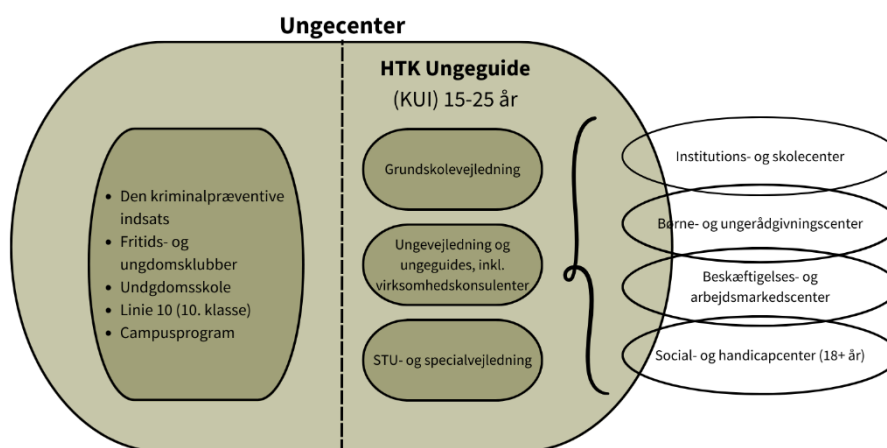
Ungecenter

- Den kriminalpræventive indsats
- Fritids- og ungdomsklubber
- Undgdomsskole
- Linie 10 (10. klasse)
- Campusprogram

HTK Ungeguide
(KUI) 15-25 år

Grundskolevejledning

Ungevejledning og ungeguides, inkl. virksomhedskonsulenter

STU- og specialvejledning

Institutions- og skolecenter

Børne- og ungerådgivningscenter

Beskæftigelses- og arbejdsmarkedscenter

Social- og handicapcenter (18+ år)